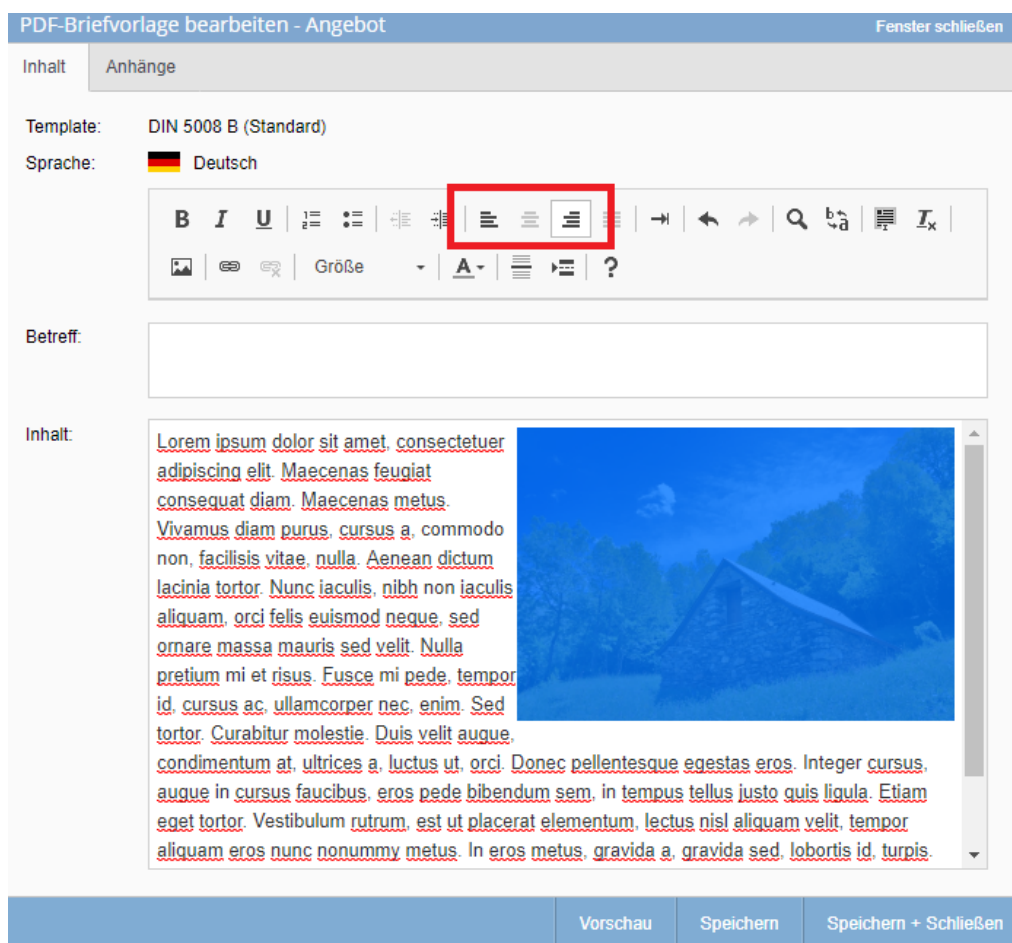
PDF-Briefvorlage bearbeiten - Angebot

Fenster schließen

Inhalt | Anhänge

Template: DIN 5008 B (Standard)

Sprache: Deutsch

B I U

Größe

?

Betreff:

Inhalt:

Lorem ipsum dolor sit amet, consectetuer adipiscing elit. Maecenas feugiat consequat diam. Maecenas metus. Vivamus diam purus, cursus a, commodo non, facilisis vitae, nulla. Aenean dictum lacinia tortor. Nunc iaculis, nibh non iaculis aliquam, orci felis euismod neque, sed ornare massa mauris sed velit. Nulla pretium mi et risus. Fusce mi pede, tempor id, cursus ac, ullamcorper nec, enim. Sed tortor. Curabitur molestie. Duis velit augue, condimentum at, ultrices a, luctus ut, orci. Donec pellentesque egestas eros. Integer cursus, augue in cursus faucibus, eros pede bibendum sem, in tempus tellus justo quis ligula. Etiam eget tortor. Vestibulum rutrum, est ut placerat elementum, lectus nisl aliquam velit, tempor aliquam eros nunc nonummy metus. In eros metus, gravida a, gravida sed, lobortis id, turpis.

Vorschau | Speichern | Speichern + Schließen